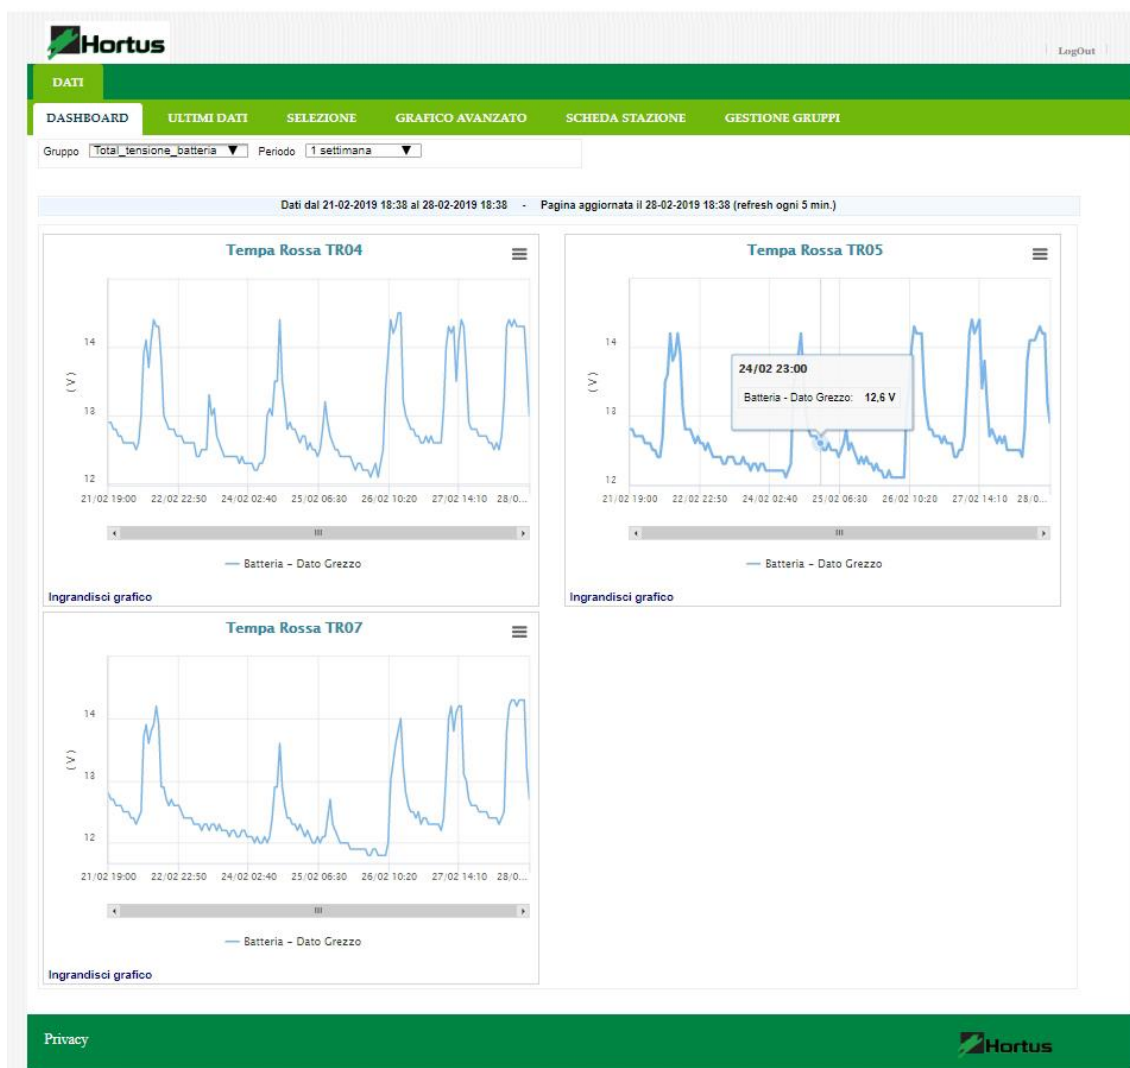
Hortus

LogOut

DATI

DASHBOARD ULTIMI DATI SELEZIONE GRAFICO AVANZATO SCHEDA STAZIONE GESTIONE GRUPPI

Gruppo Total_tensione_batteria ▼ Periodo 1 settimana ▼

Dati dal 21-02-2019 18:38 al 28-02-2019 18:38 - Pagina aggiornata il 28-02-2019 18:38 (refresh ogni 5 min.)

Tempa Rossa TR04

14
(V)
13
12

21/02 19:00 22/02 22:50 24/02 02:40 25/02 06:30 26/02 10:20 27/02 14:10 28/0...

Batteria - Dato Grezzo

Ingrandisci grafico

Tempa Rossa TR05

14
(V)
13
12

24/02 23:00
Batteria - Dato Grezzo: 12,6 V

21/02 19:00 22/02 22:50 24/02 02:40 25/02 06:30 26/02 10:20 27/02 14:10 28/0...

Batteria - Dato Grezzo

Ingrandisci grafico

Tempa Rossa TR07

14
(V)
13
12

21/02 19:00 22/02 22:50 24/02 02:40 25/02 06:30 26/02 10:20 27/02 14:10 28/0...

Batteria - Dato Grezzo

Ingrandisci grafico

Privacy

Hortus